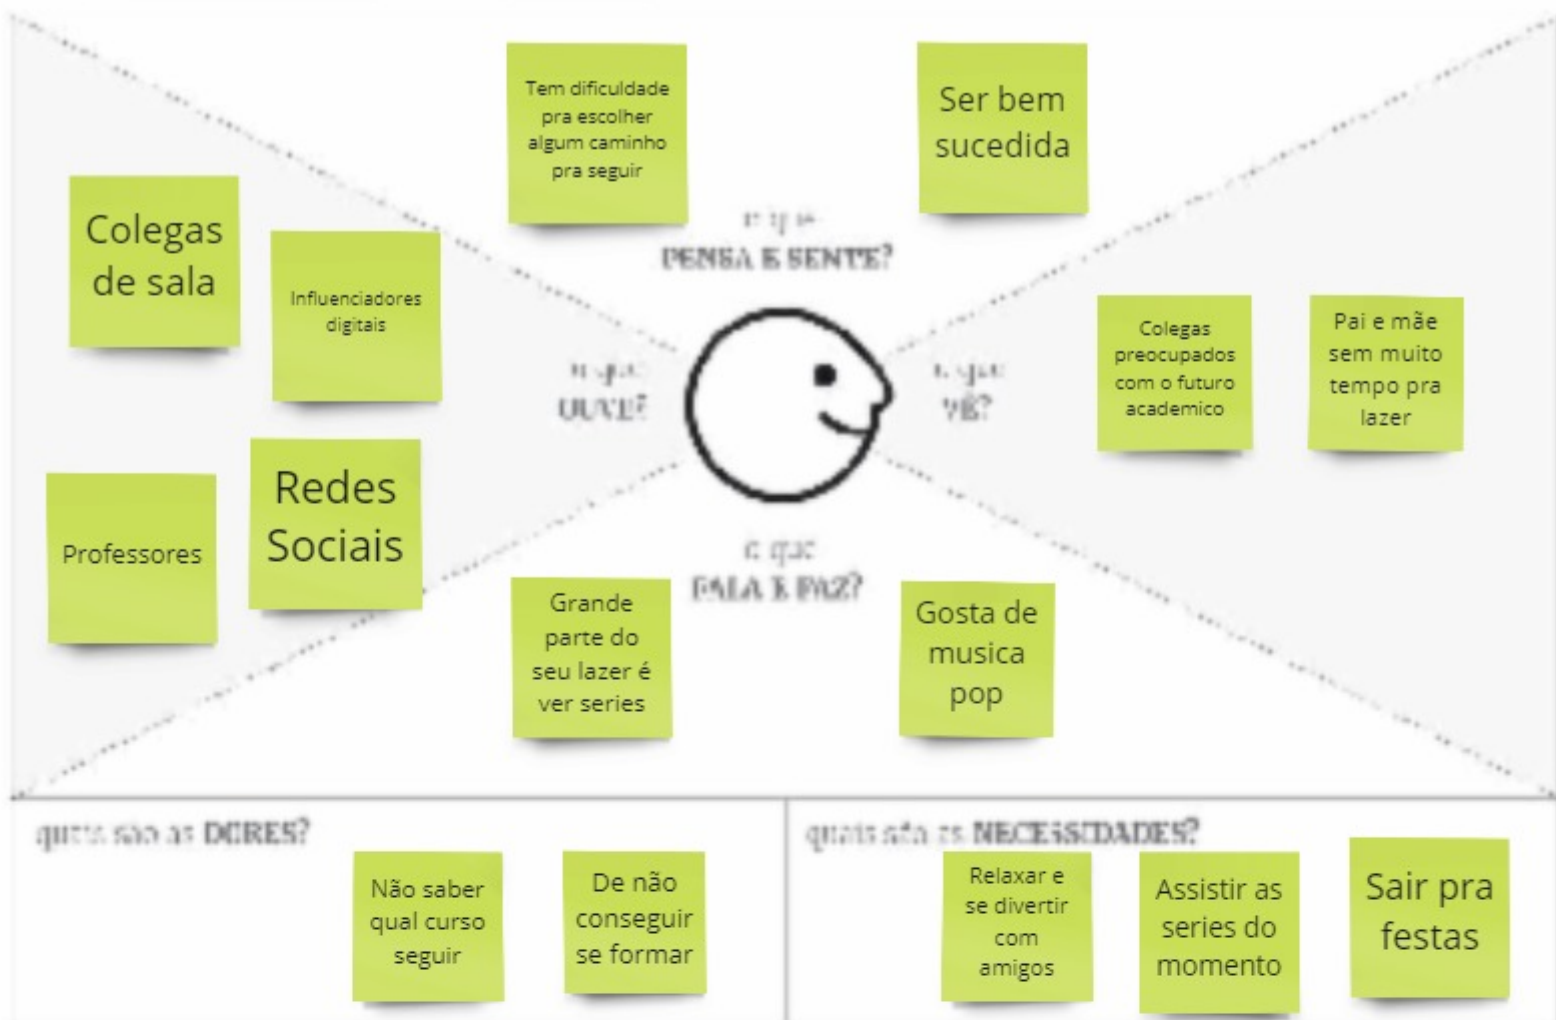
Tem dificuldade pra escolher algum caminho pra seguir

Ser bem sucedida

o que
PENSA E SENTE?

Colegas de sala

Influenciadores digitais

o que
OUVE?

o que
VÊ?

Colegas preocupados com o futuro academico

Pai e mãe sem muito tempo pra lazer

Professores

Redes Sociais

o que
FALA E FAZ?

Grande parte do seu lazer é ver series

Gosta de musica pop

quais são as DORES?

Não saber qual curso seguir

De não conseguir se formar

quais são as NECESSIDADES?

Relaxar e se divertir com amigos

Assistir as series do momento

Sair pra festas